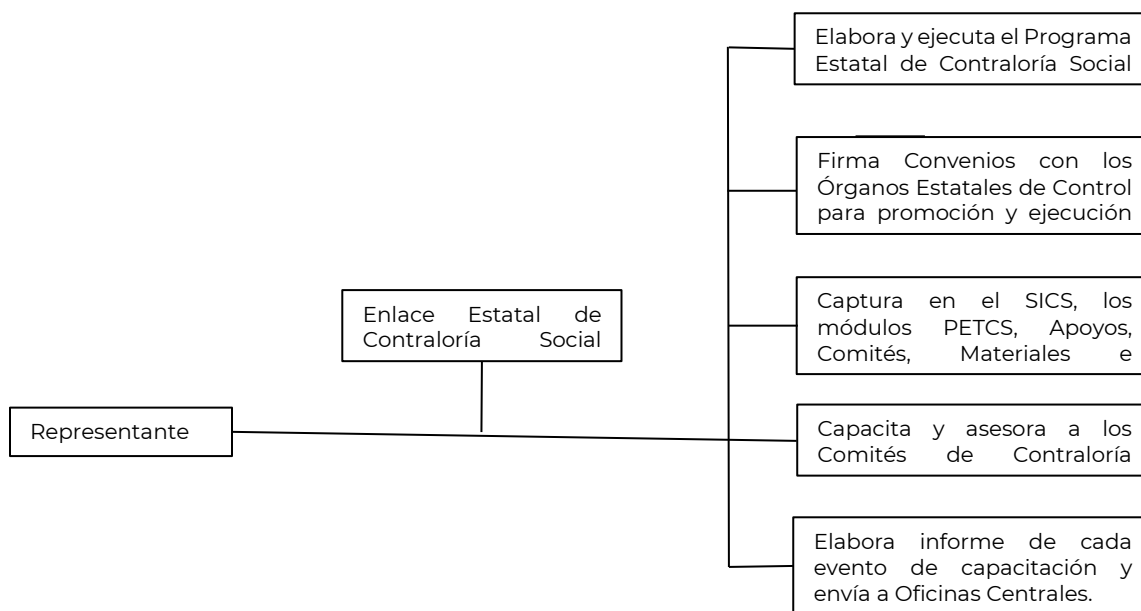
Elabora y ejecuta el Programa Estatal de Contraloría Social

Firma Convenios con los Órganos Estatales de Control para promoción y ejecución

Enlace Estatal de Contraloría Social

Captura en el SICS, los módulos PETCS, Apoyos, Comités, Materiales e

Representante

Capacita y asesora a los Comités de Contraloría

Elabora informe de cada evento de capacitación y envía a Oficinas Centrales.